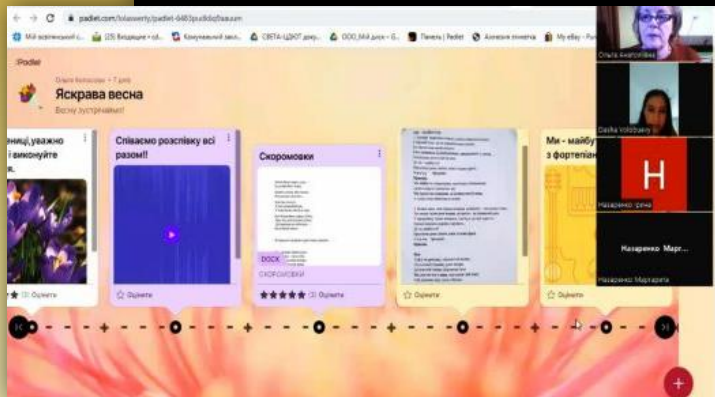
padlet.com/lolasserty/padlet-6483pu8dq5aaum

Мій асистенський с... (25) Входящие • c4... Комунальний закл... СВІТА-ЦДЮТ докр... ООО_МІЙ диск • G... Панель | Padlet Ахнеазія оплата My eBay • Pur...

Padlet

Ольга Білоусова • 7 днів

Яскрава весна

Весну зустрічаймо!

ениці,уважно і виконуйте я.

Оцініть

Співаємо розспівку всі разом!!

Оцініть

Скоромовки

DOCX

СКОРОМОВКИ

Оцініть

Оцініть

Ми - майбут з фортепіан

Оцініть

Ольга Анатоліївна

Dasha Volobueva

H

Назаренко Ірена

Назаренко Марг...

Назаренко Маргарита